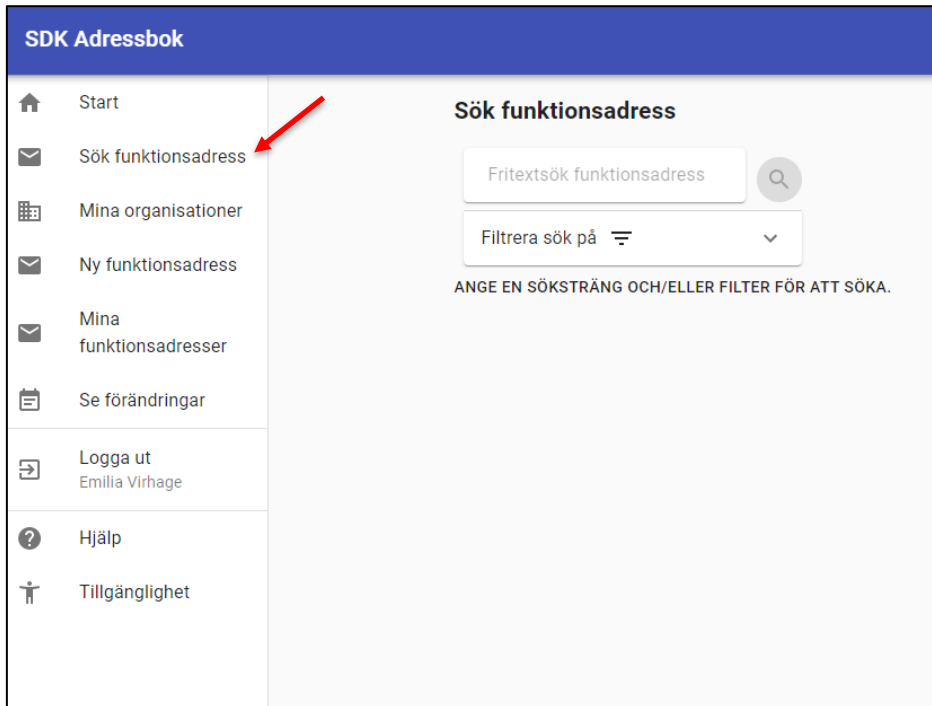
SDK Adressbok

Start

Sök funktionsadress

Mina organisationer

Ny funktionsadress

Mina funktionsadresser

Se förändringar

Logga ut
Emilia Virhage

Hjälp

Tillgänglighet

Sök funktionsadress

Fritextsök funktionsadress

Filtrera sök på

ANGE EN SÖKSTRÄNG OCH/ELLER FILTER FÖR ATT SÖKA.